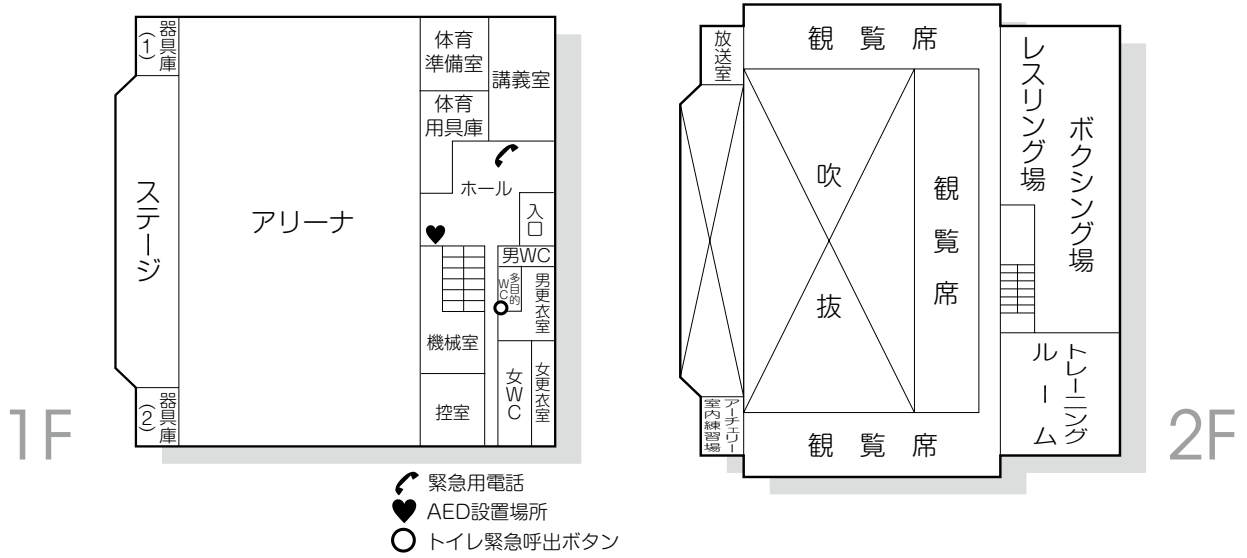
1F

①器具庫
ステージ
②器具庫
アリーナ
体育準備室
講義室
体育用具庫
ホール
入口
男WC
多目的WC
男更衣室
機械室
女WC
女更衣室
控室

緊急用電話
AED設置場所
トイレ緊急呼出ボタン

2F

放送室
観覧席
吹
抜
観覧席
観覧席
レスリング場
ボクシング場
トレーニングルーム
アーチェリー室内練習場